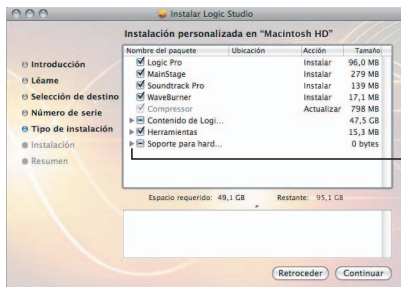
Instalar Logic Studio

Instalación personalizada en "Macintosh HD"

Introducción
Léame
Selección de destino
Número de serie
Tipo de instalación
Instalación
Resumen

| Nombre del paquete | Ubicación | Acción | Tamaño |
|---|---|---|---|
| Logic Pro | | Instalar | 96,0 MB |
| MainStage | | Instalar | 279 MB |
| Soundtrack Pro | | Instalar | 139 MB |
| WaveBurner | | Instalar | 17,1 MB |
| Compressor | | Actualizar | 798 MB |
| Contenido de Logi... | | | 47,5 GB |
| Herramientas | | | 15,3 MB |
| Soporte para hard... | | | 0 bytes |

Espacio requerido: 49,1 GB Restante: 95,1 GB

Retroceder Continuar